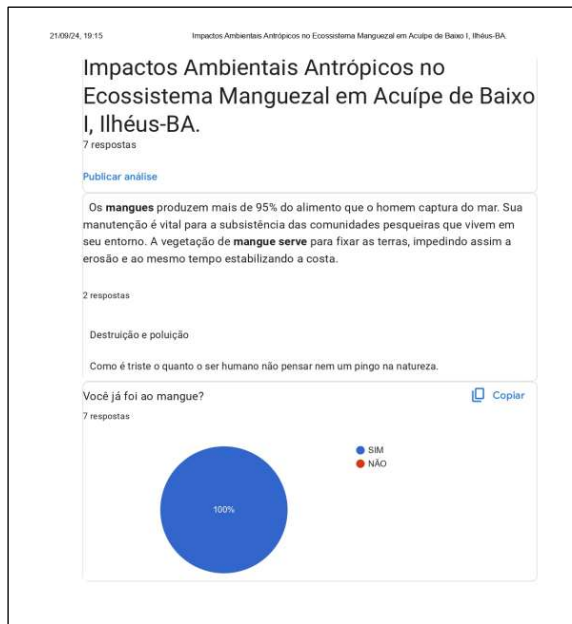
21/09/24, 19:15 Impactos Ambientais Antrópicos no Ecossistema Manguezal em Acuípe de Baixo I, Ilhéus-BA.

Impactos Ambientais Antrópicos no Ecossistema Manguezal em Acuípe de Baixo I, Ilhéus-BA.

7 respostas

Publicar análise

Os **mangues** produzem mais de 95% do alimento que o homem captura do mar. Sua manutenção é vital para a subsistência das comunidades pesqueiras que vivem em seu entorno. A vegetação de **mangue serve** para fixar as terras, impedindo assim a erosão e ao mesmo tempo estabilizando a costa.

2 respostas

Destruição e poluição

Como é triste o quanto o ser humano não pensar nem um pingo na natureza.

Você já foi ao mangue?

Copiar

7 respostas

SIM
NÃO

100%